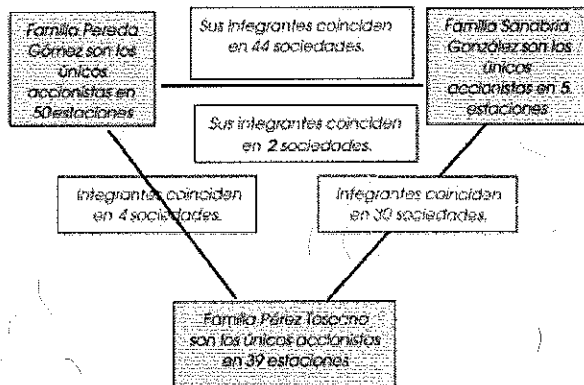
Familia Pereda Gómez son los únicos accionistas en 50estaciones

Sus integrantes coinciden en 44 sociedades.

Familia Sanabria González son los únicos accionistas en 5 estaciones

Sus integrantes coinciden en 2 sociedades.

Integrantes coinciden en 4 sociedades.

Integrantes coinciden en 30 sociedades.

Familia Pérez Toscano son los únicos accionistas en 39 estaciones